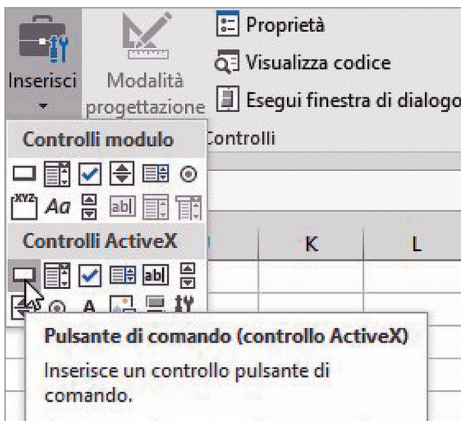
Inserisci

Modalità progettazione

Proprietà

Visualizza codice

Esegui finestra di dialogo

Controlli

Controlli modulo

XYZ Aa abl

Controlli ActiveX

abl

A

K

L

Pulsante di comando (controllo ActiveX)

Inserisce un controllo pulsante di comando.